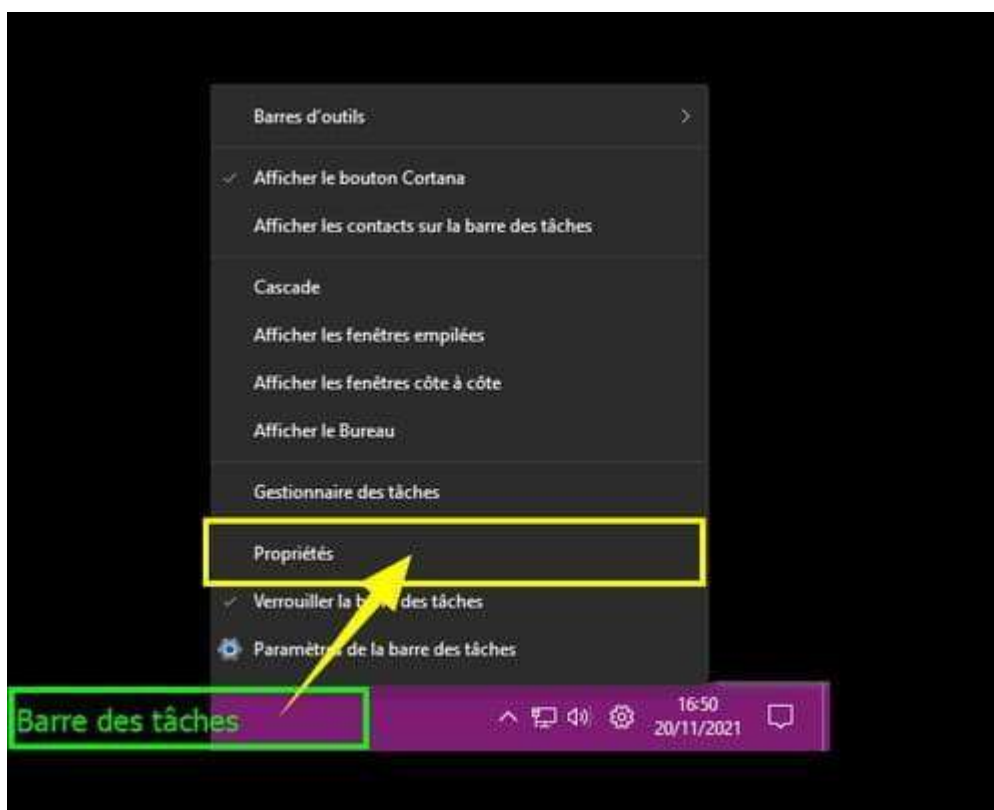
Barres d'outils

Afficher le bouton Cortana

Afficher les contacts sur la barre des tâches

Cascade

Afficher les fenêtres empilées

Afficher les fenêtres côte à côte

Afficher le Bureau

Gestionnaire des tâches

Propriétés

Verrouiller la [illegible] des tâches

Paramètr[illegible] de la barre des tâches

Barre des tâches

16:50
20/11/2021